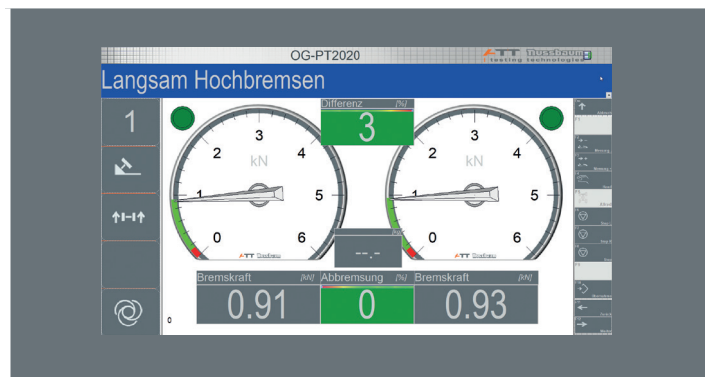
OG-PT2020
ATT Nussbaum testing technologies
Langsam Hochbremsen
1
Differenz [%]
3
3
2
4
kN
1
5
0
6
ATT Nussbaum
3
2
4
kN
1
5
0
6
ATT Nussbaum
--.-
Bremskraft [kN]
0.91
Abbremsung [%]
0
Bremskraft [kN]
0.93
0